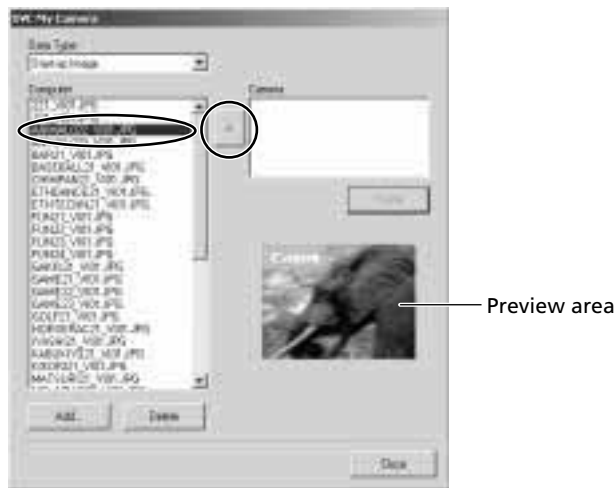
DVC My Camera

Data Type:

Start-up Image

Computer

Camera

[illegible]

BAR21_V01.JPG
BASEBALL21_V01.JPG
CHAMPA21_V01.JPG
ETHDANCE21_V01.JPG
ETHTECHN21_V01.JPG
FUN21_V01.JPG
FUN22_V01.JPG
FUN23_V01.JPG
FUN24_V01.JPG
GAME21_V01.JPG
GAME22_V01.JPG
GAME23_V01.JPG
GAME24_V01.JPG
GOLF21_V01.JPG
HORSERACE21_V01.JPG
INSIGN21_V01.JPG
KABUKI21_V01.JPG
KOKORO21_V01.JPG
MATSURI21_V01.JPG

Add...

Delete

Canon

Preview area

Close